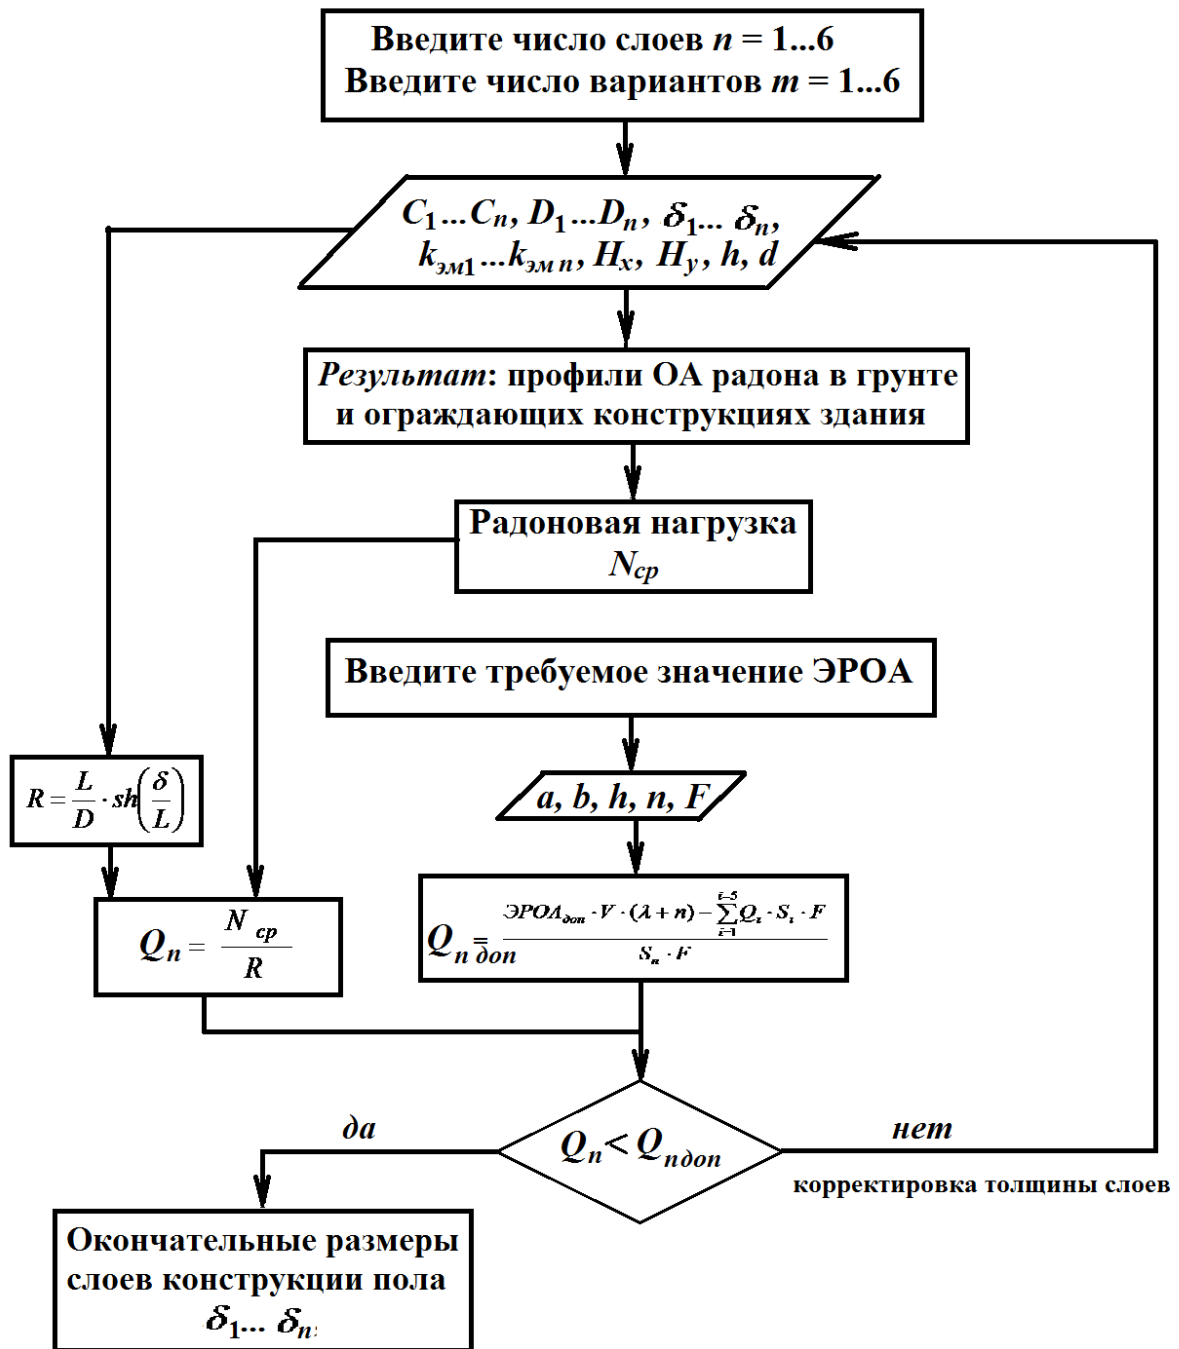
Введите число слоев $n = 1...6$
Введите число вариантов $m = 1...6$

$C_1...C_n, D_1...D_n, \delta_1... \delta_n, k_{эм1}...k_{эм\,n}, H_x, H_y, h, d$

*Результат*: профили ОА радона в грунте и ограждающих конструкциях здания

Радоновая нагрузка $N_{ср}$

Введите требуемое значение ЭРОА

$R = \frac{L}{D} \cdot sh\left(\frac{\delta}{L}\right)$

$a, b, h, n, F$

$Q_n = \frac{N_{ср}}{R}$

$Q_{n\,доп} = \frac{ЭРОА_{доп} \cdot V \cdot (\lambda + n) - \sum_{i=1}^{i=5} Q_i \cdot S_i \cdot F}{S_n \cdot F}$

да

нет

$Q_n < Q_{nдоп}$

корректировка толщины слоев

Окончательные размеры слоев конструкции пола $\delta_1... \delta_n$